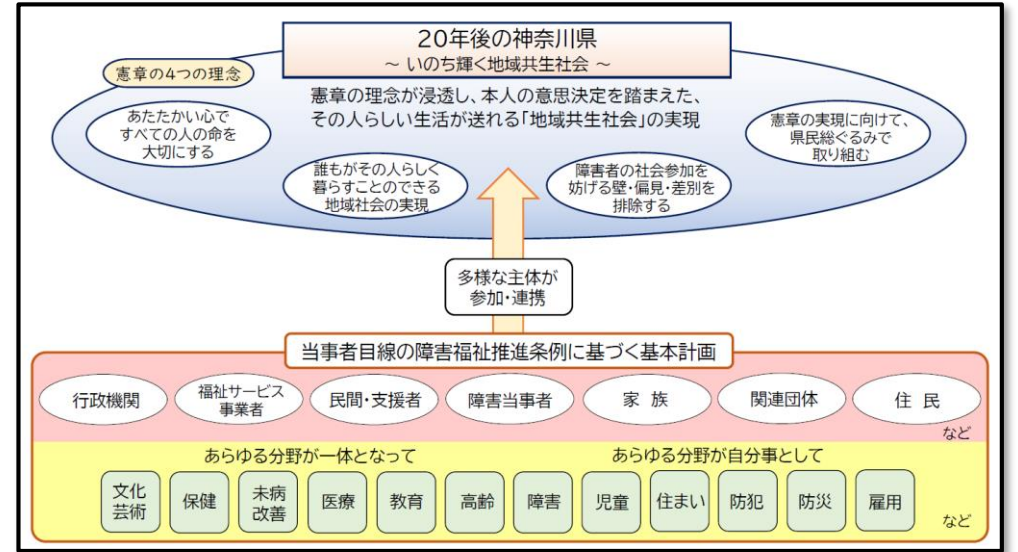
20年後の神奈川県
～ いのち輝く地域共生社会 ～

憲章の4つの理念

憲章の理念が浸透し、本人の意思決定を踏まえた、その人らしい生活が送れる「地域共生社会」の実現

あたたかい心ですべての人の命を大切にする

憲章の実現に向けて、県民総ぐるみで取り組む

誰もがその人らしく暮らすことのできる地域社会の実現

障害者の社会参加を妨げる壁・偏見・差別を排除する

多様な主体が参加・連携

当事者目線の障害福祉推進条例に基づく基本計画

行政機関
福祉サービス事業者
民間・支援者
障害当事者
家 族
関連団体
住 民
など

あらゆる分野が一体となって
あらゆる分野が自分事として

文化芸術
保健
未病改善
医療
教育
高齢
障害
児童
住まい
防犯
防災
雇用
など